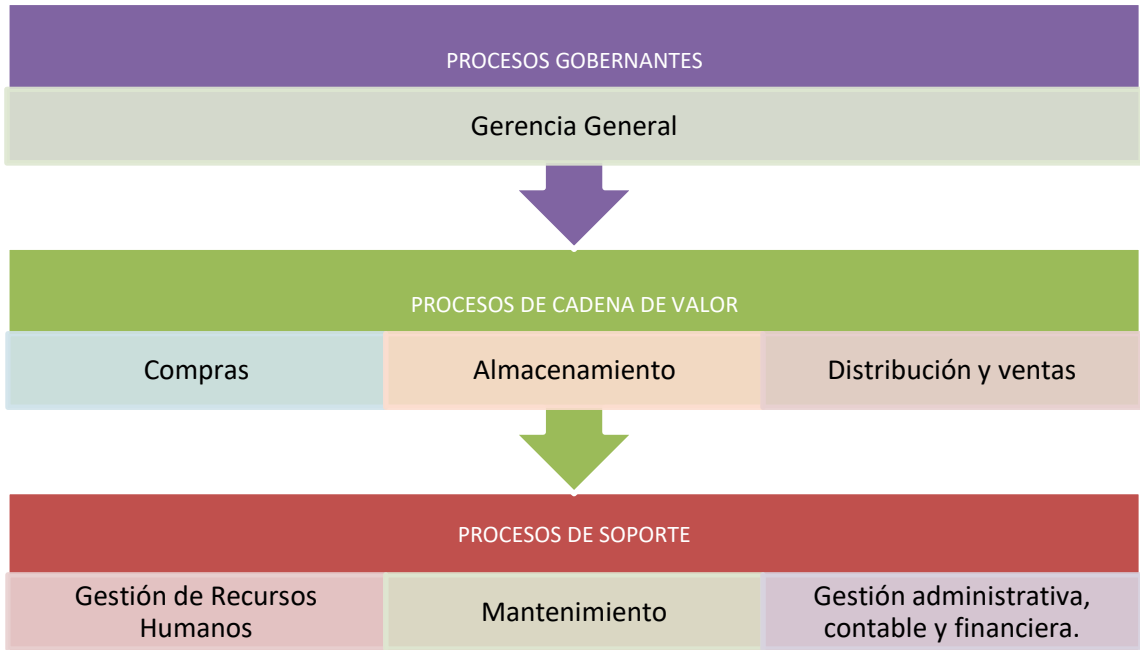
PROCESOS GOBERNANTES

Gerencia General

PROCESOS DE CADENA DE VALOR

Compras

Almacenamiento

Distribución y ventas

PROCESOS DE SOPORTE

Gestión de Recursos Humanos

Mantenimiento

Gestión administrativa, contable y financiera.